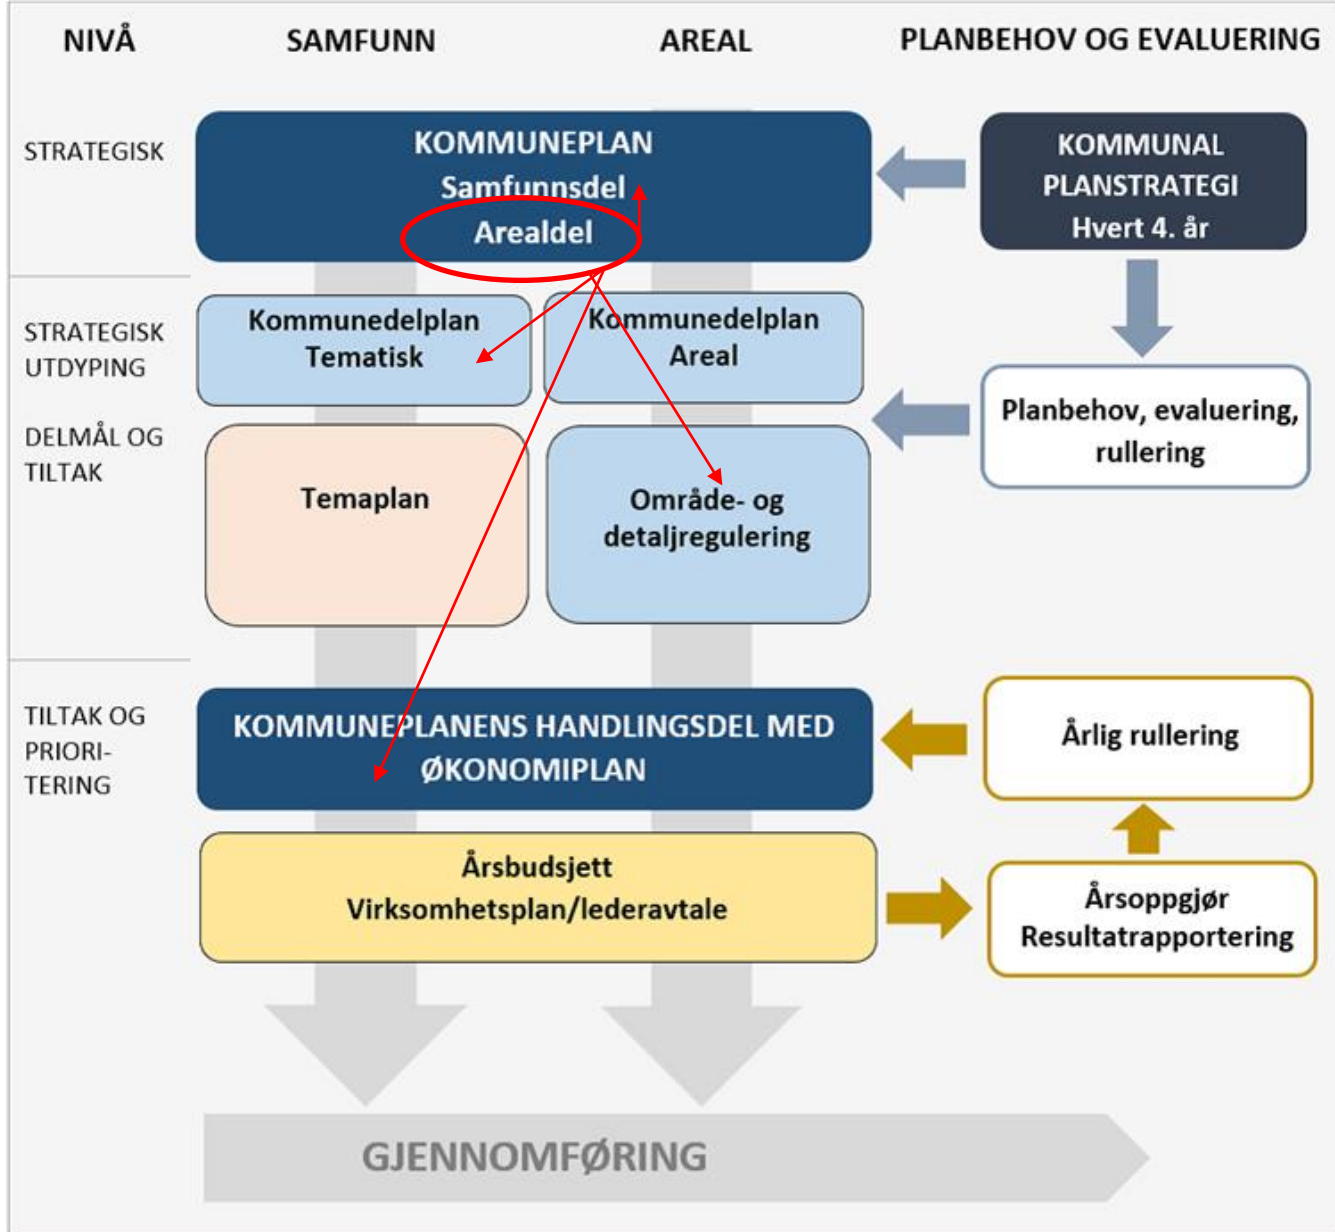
NIVÅ SAMFUNN AREAL PLANBEHOV OG EVALUERING

STRATEGISK

KOMMUNEPLAN
Samfunnsdel
Arealdel

KOMMUNAL PLANSTRATEGI
Hvert 4. år

STRATEGISK UTDYPING

Kommunedelplan Tematisk

Kommunedelplan Areal

Planbehov, evaluering, rullering

DELMÅL OG TILTAK

Temaplan

Område- og detaljregulering

TILTAK OG PRIORI-TERING

KOMMUNEPLANENS HANDLINGSDEL MED ØKONOMIPLAN

Årlig rullering

Årsbudsjett
Virksomhetsplan/lederavtale

Årsoppgjør
Resultatrapportering

GJENNOMFØRING